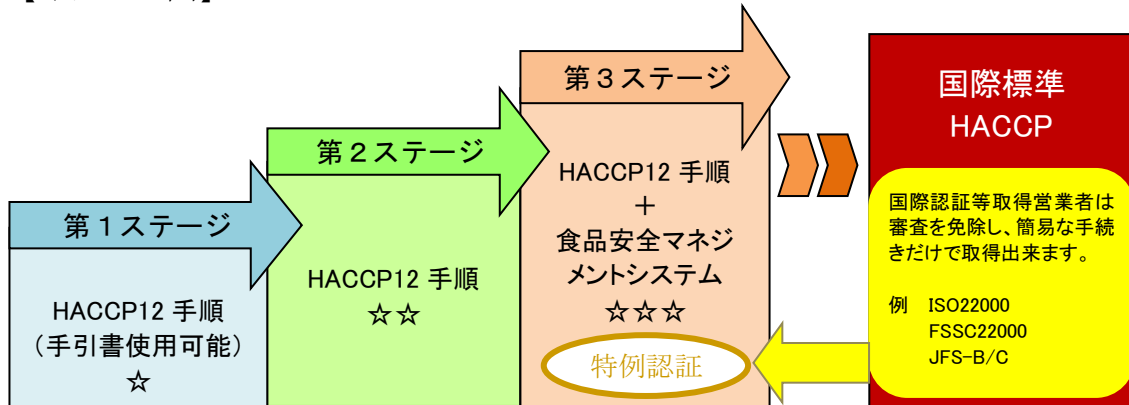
第３ステージ

第２ステージ

第１ステージ

HACCP12 手順
（手引書使用可能）
☆

HACCP12 手順
☆☆

HACCP12 手順
＋
食品安全マネジメントシステム
☆☆☆

特例認証

国際標準
HACCP

国際認証等取得営業者は審査を免除し、簡易な手続きだけで取得出来ます。

例　ISO22000
FSSC22000
JFS-B/C